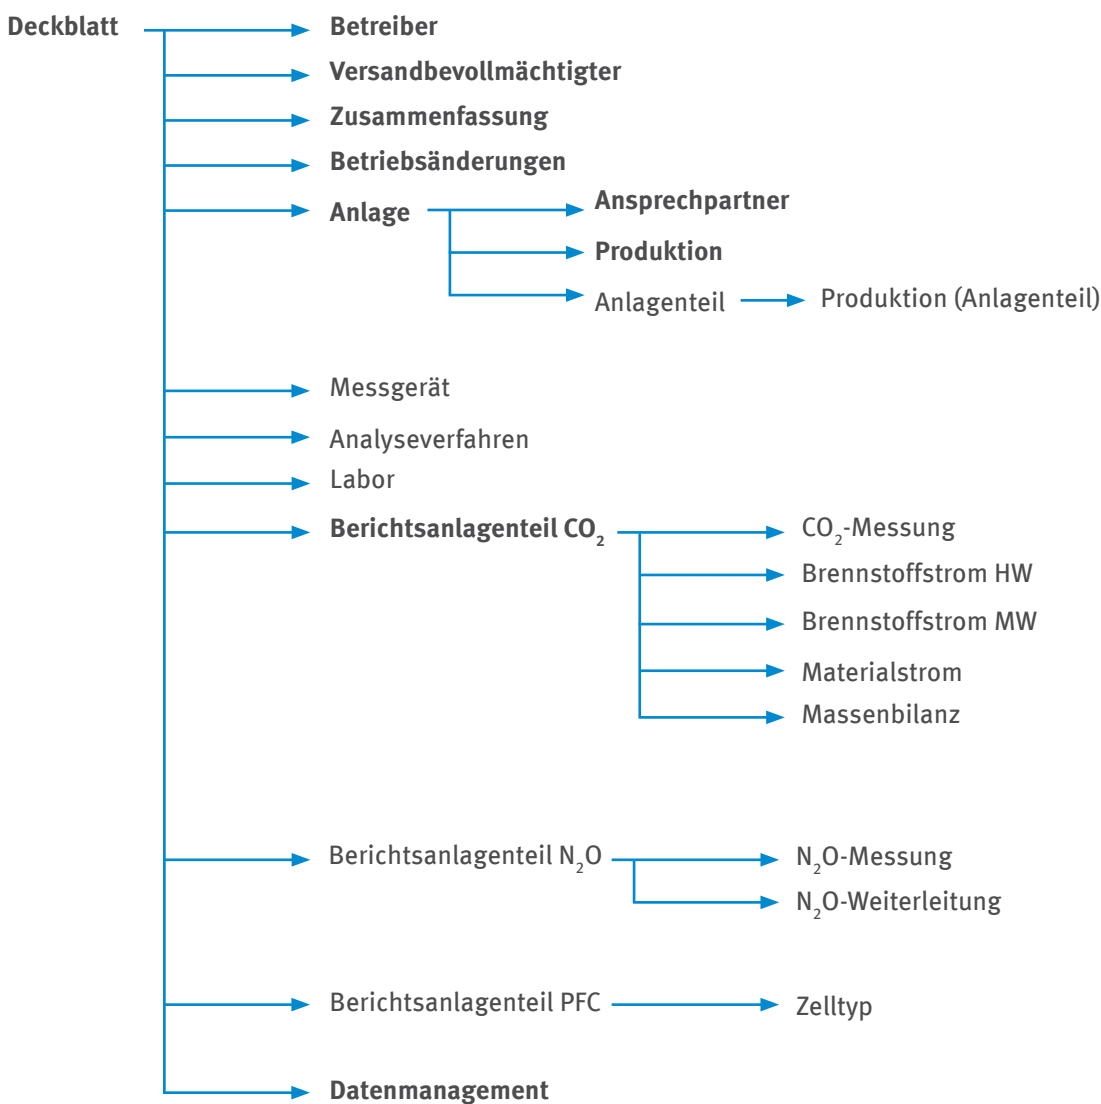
Deckblatt

Betreiber

Versandbevollmächtigter

Zusammenfassung

Betriebsänderungen

Anlage

Ansprechpartner

Produktion

Anlagenteil

Produktion (Anlagenteil)

Messgerät

Analyseverfahren

Labor

Berichtsanlagenteil $CO_2$

$CO_2$-Messung

Brennstoffstrom HW

Brennstoffstrom MW

Materialstrom

Massenbilanz

Berichtsanlagenteil $N_2O$

$N_2O$-Messung

$N_2O$-Weiterleitung

Berichtsanlagenteil PFC

Zelltyp

Datenmanagement